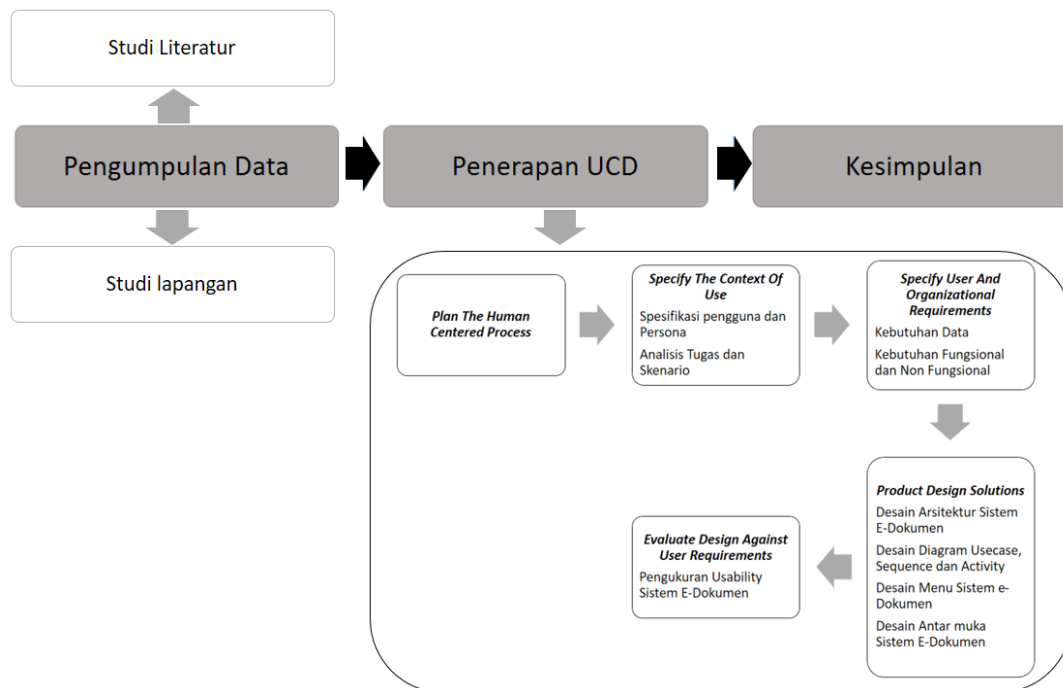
Studi Literatur

Pengumpulan Data

Studi lapangan

Penerapan UCD

Kesimpulan

Plan The Human Centered Process

Specify The Context Of Use

Spesifikasi pengguna dan Persona

Analisis Tugas dan Skenario

Specify User And Organizational Requirements

Kebutuhan Data

Kebutuhan Fungsional dan Non Fungsional

Product Design Solutions

Desain Arsitektur Sistem E-Dokumen

Desain Diagram Usecase, Sequence dan Activity

Desain Menu Sistem e-Dokumen

Desain Antar muka Sistem E-Dokumen

Evaluate Design Against User Requirements

Pengukuran Usability Sistem E-Dokumen